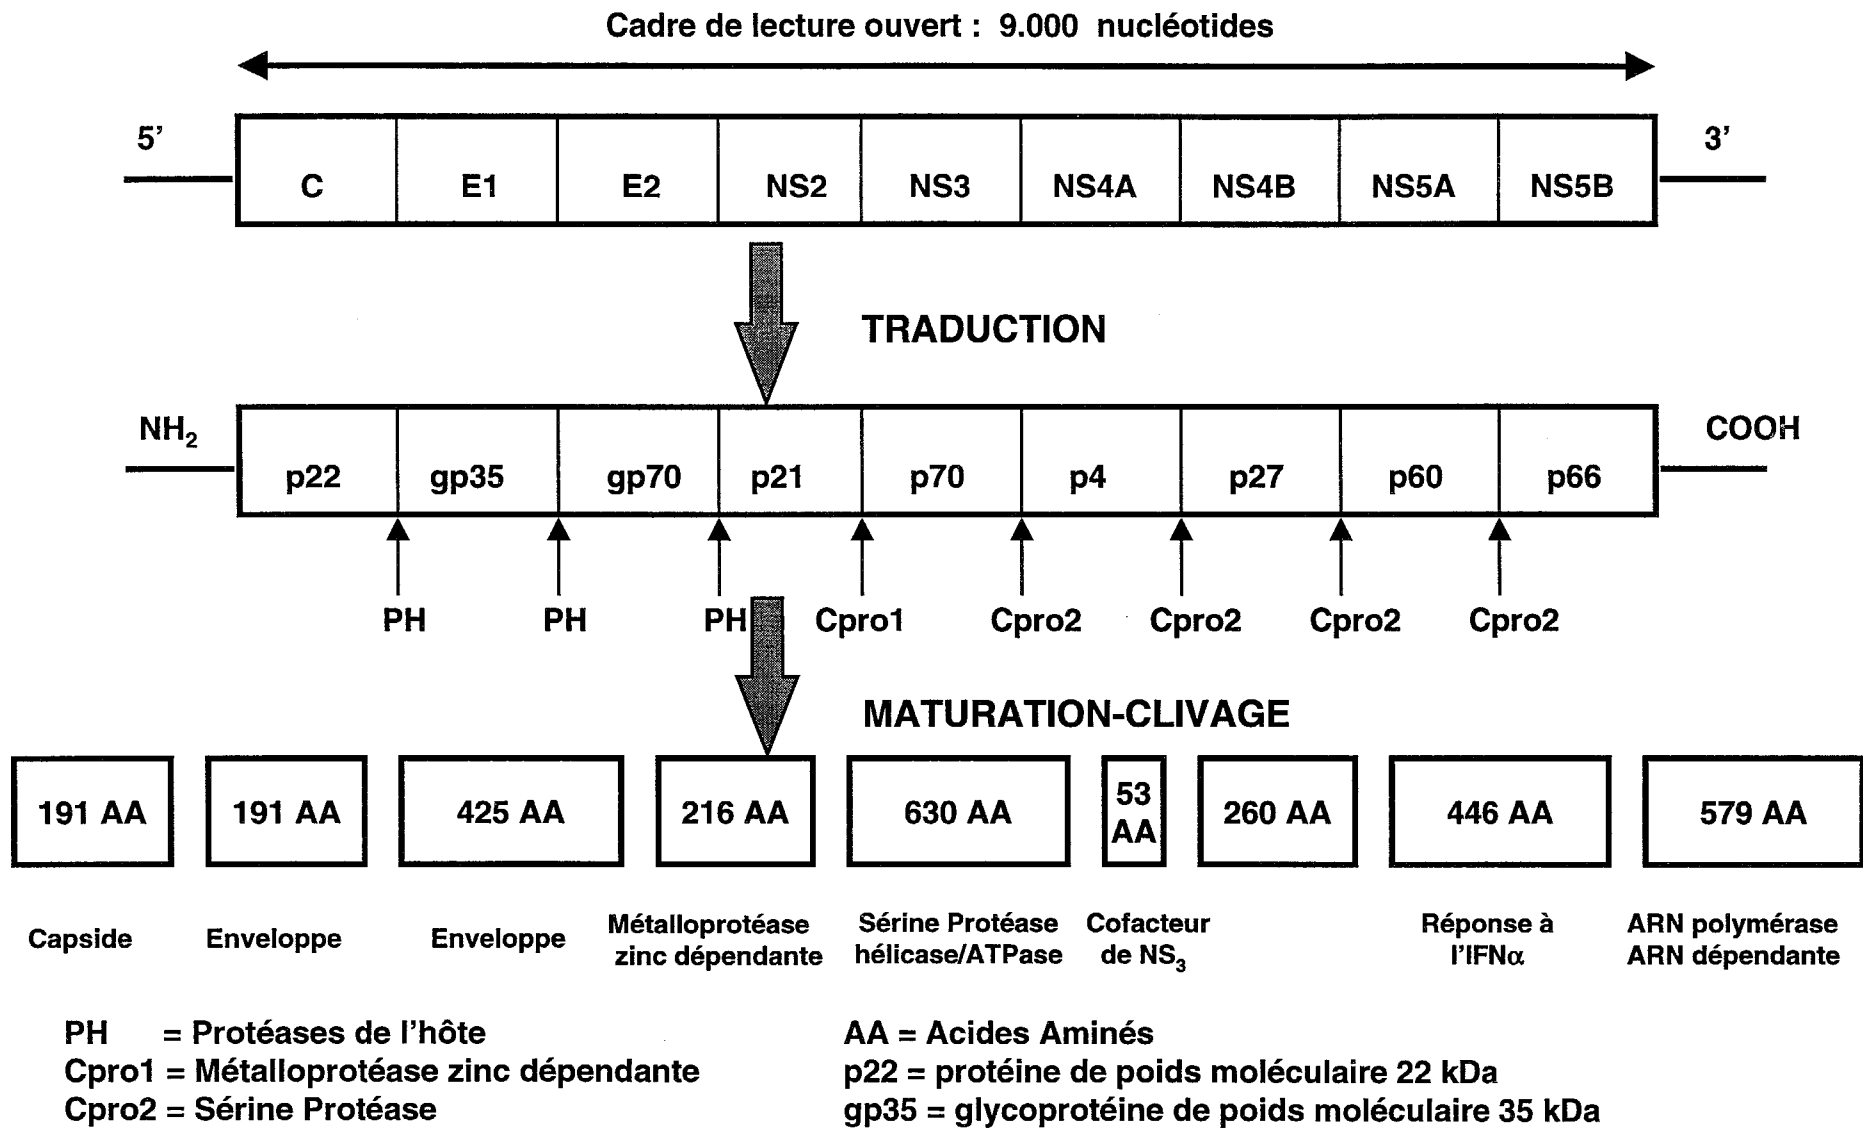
Cadre de lecture ouvert : 9.000 nucléotides

5'

3'

| C | E1 | E2 | NS2 | NS3 | NS4A | NS4B | NS5A | NS5B |
|---|---|---|---|---|---|---|---|---|

TRADUCTION

$NH_2$

COOH

| p22 | gp35 | gp70 | p21 | p70 | p4 | p27 | p60 | p66 |
|---|---|---|---|---|---|---|---|---|

PH PH PH Cpro1 Cpro2 Cpro2 Cpro2 Cpro2

MATURATION-CLIVAGE

| 191 AA | 191 AA | 425 AA | 216 AA | 630 AA | 53 AA | 260 AA | 446 AA | 579 AA |
|---|---|---|---|---|---|---|---|---|
| Capside | Enveloppe | Enveloppe | Métalloprotéase zinc dépendante | Sérine Protéase hélicase/ATPase | Cofacteur de $NS_3$ | | Réponse à l'IFN$\alpha$ | ARN polymérase ARN dépendante |

PH = Protéases de l'hôte
Cpro1 = Métalloprotéase zinc dépendante
Cpro2 = Sérine Protéase

AA = Acides Aminés
p22 = protéine de poids moléculaire 22 kDa
gp35 = glycoprotéine de poids moléculaire 35 kDa